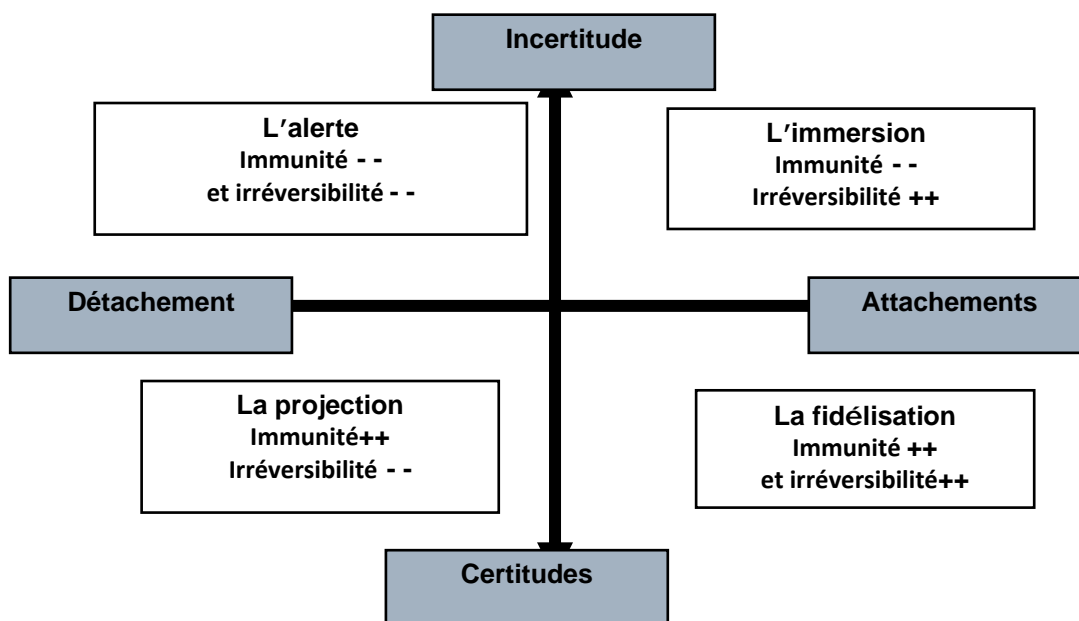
Incertitude

L'alerte
Immunité - -
et irréversibilité - -

L'immersion
Immunité - -
Irréversibilité ++

Détachement

Attachements

La projection
Immunité++
Irréversibilité - -

La fidélisation
Immunité ++
et irréversibilité++

Certitudes